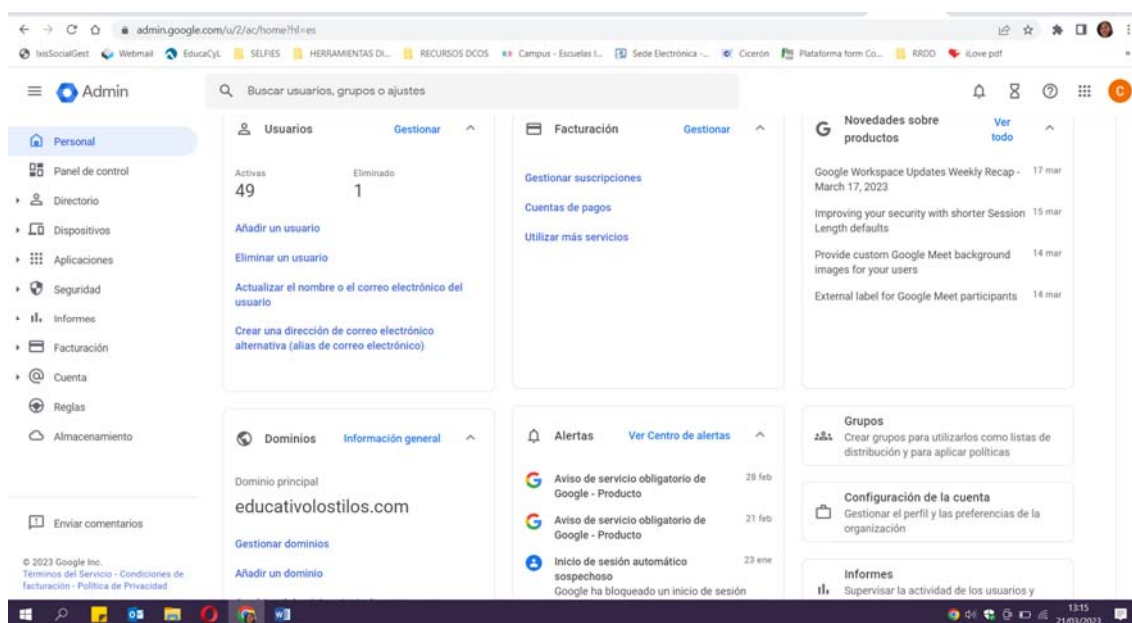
admin.google.com/u/2/ac/home?hl=es

IxisSocialGest Webmail EducaCyL SELFIES HERRAMIENTAS DI... RECURSOS DCOS Campus - Escuelas I... Sede Electrónica -... Cicerón Plataforma form Co... RRDD iLove pdf

Admin

Buscar usuarios, grupos o ajustes

Personal
Panel de control
Directorio
Dispositivos
Aplicaciones
Seguridad
Informes
Facturación
Cuenta
Reglas
Almacenamiento

Enviar comentarios

© 2023 Google Inc.
Términos del Servicio - Condiciones de facturación - Política de Privacidad

Usuarios Gestionar

Activas 49
Eliminado 1

Añadir un usuario
Eliminar un usuario
Actualizar el nombre o el correo electrónico del usuario
Crear una dirección de correo electrónico alternativa (alias de correo electrónico)

Facturación Gestionar

Gestionar suscripciones
Cuentas de pagos
Utilizar más servicios

Novedades sobre productos Ver todo

Google Workspace Updates Weekly Recap - March 17, 2023 17 mar
Improving your security with shorter Session Length defaults 15 mar
Provide custom Google Meet background images for your users 14 mar
External label for Google Meet participants 14 mar

Dominios Información general

Dominio principal
educativolostilos.com

Gestionar dominios
Añadir un dominio

Alertas Ver Centro de alertas

Aviso de servicio obligatorio de Google - Producto 28 feb
Aviso de servicio obligatorio de Google - Producto 21 feb
Inicio de sesión automático sospechoso 23 ene
Google ha bloqueado un inicio de sesión

Grupos
Crear grupos para utilizarlos como listas de distribución y para aplicar políticas

Configuración de la cuenta
Gestionar el perfil y las preferencias de la organización

Informes
Supervisar la actividad de los usuarios y

13:15
21/03/2023